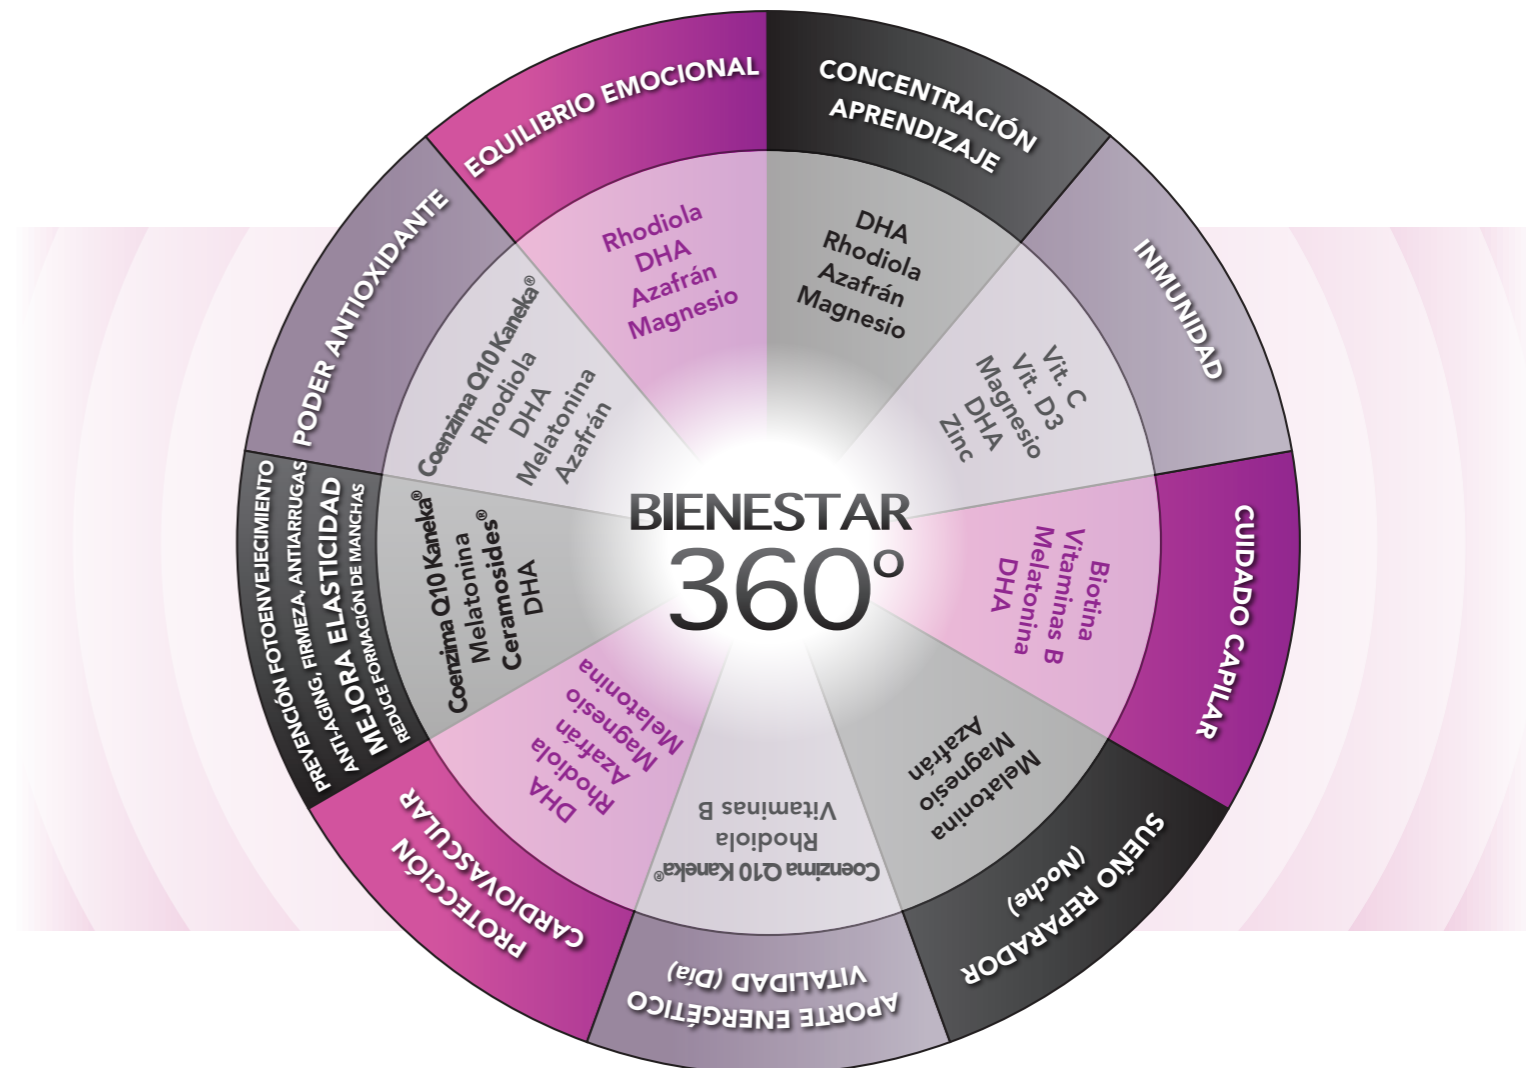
BIENESTAR
360º

EQUILIBRIO EMOCIONAL
Rhodiola
DHA
Azafrán
Magnesio

CONCENTRACIÓN
APRENDIZAJE
DHA
Rhodiola
Azafrán
Magnesio

INMUNIDAD
Vit. C
Vit. D3
Magnesio
DHA
Zinc

CUIDADO CAPILAR
Biotina
Vitaminas B
Melatonina
DHA

SUEÑO REPARADOR
(Noche)
Melatonina
Magnesio
Azafrán

APORTE ENERGÉTICO
VITALIDAD (Día)
Coenzima Q10 Kaneka®
Rhodiola
Vitaminas B

PROTECCIÓN
CARDIOVASCULAR
DHA
Rhodiola
Azafrán
Magnesio
Melatonina

PREVENCIÓN FOTOENVEJECIMIENTO
ANTI-AGING, FIRMEZA, ANTIARRUGAS
MEJORA ELASTICIDAD
REDUCE FORMACIÓN DE MANCHAS
Coenzima Q10 Kaneka®
Melatonina
Ceramosides®
DHA

PODER ANTIOXIDANTE
Coenzima Q10 Kaneka®
Rhodiola
DHA
Melatonina
Azafrán